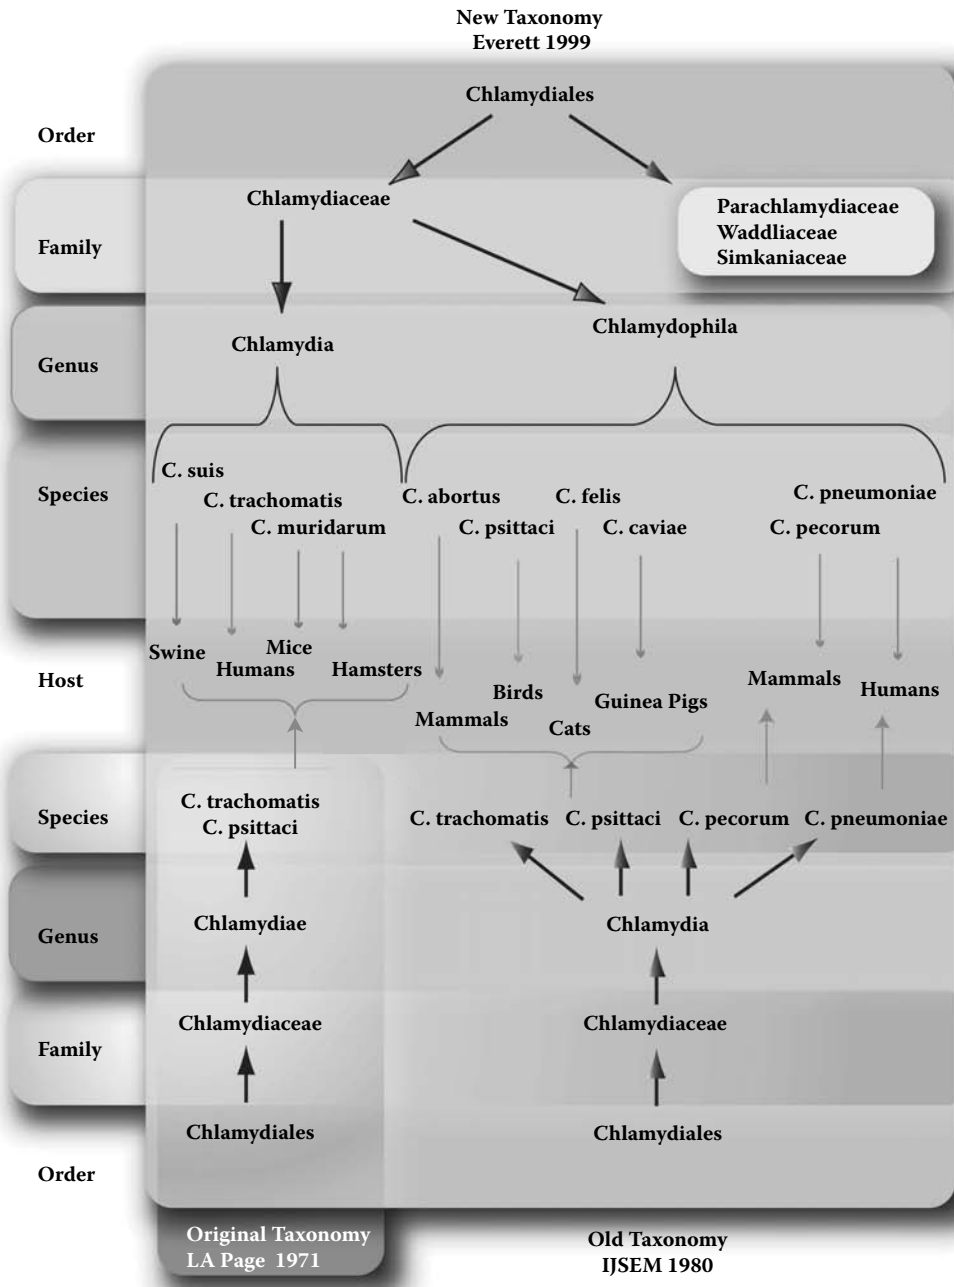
New Taxonomy
Everett 1999

Order

Chlamydiales

Family

Chlamydiaceae

Parachlamydiaceae
Waddliaceae
Simkaniaceae

Genus

Chlamydia

Chlamydophila

Species

C. suis
C. trachomatis
C. muridarum

C. abortus
C. psittaci
C. felis
C. caviae
C. pneumoniae
C. pecorum

Host

Swine
Humans
Mice
Hamsters

Mammals
Birds
Cats
Guinea Pigs
Mammals
Humans

Species

C. trachomatis
C. psittaci

C. trachomatis
C. psittaci
C. pecorum
C. pneumoniae

Genus

Chlamydiae

Chlamydia

Family

Chlamydiaceae

Chlamydiaceae

Chlamydiales

Chlamydiales

Order

Original Taxonomy
LA Page 1971

Old Taxonomy
IJSEM 1980